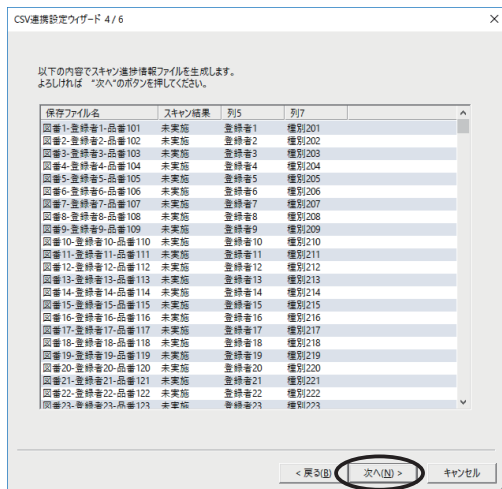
CSV連携設定ウィザード 4/6

×

以下の内容でスキャン進捗情報ファイルを生成します。
よろしければ "次へ"のボタンを押してください。

| 保存ファイル名 | スキャン結果 | 列5 | 列7 |
|---|---|---|---|
| 図番1-登録者1-品番101 | 未実施 | 登録者1 | 種別201 |
| 図番2-登録者2-品番102 | 未実施 | 登録者2 | 種別202 |
| 図番3-登録者3-品番103 | 未実施 | 登録者3 | 種別203 |
| 図番4-登録者4-品番104 | 未実施 | 登録者4 | 種別204 |
| 図番5-登録者5-品番105 | 未実施 | 登録者5 | 種別205 |
| 図番6-登録者6-品番106 | 未実施 | 登録者6 | 種別206 |
| 図番7-登録者7-品番107 | 未実施 | 登録者7 | 種別207 |
| 図番8-登録者8-品番108 | 未実施 | 登録者8 | 種別208 |
| 図番9-登録者9-品番109 | 未実施 | 登録者9 | 種別209 |
| 図番10-登録者10-品番110 | 未実施 | 登録者10 | 種別210 |
| 図番11-登録者11-品番111 | 未実施 | 登録者11 | 種別211 |
| 図番12-登録者12-品番112 | 未実施 | 登録者12 | 種別212 |
| 図番13-登録者13-品番113 | 未実施 | 登録者13 | 種別213 |
| 図番14-登録者14-品番114 | 未実施 | 登録者14 | 種別214 |
| 図番15-登録者15-品番115 | 未実施 | 登録者15 | 種別215 |
| 図番16-登録者16-品番116 | 未実施 | 登録者16 | 種別216 |
| 図番17-登録者17-品番117 | 未実施 | 登録者17 | 種別217 |
| 図番18-登録者18-品番118 | 未実施 | 登録者18 | 種別218 |
| 図番19-登録者19-品番119 | 未実施 | 登録者19 | 種別219 |
| 図番20-登録者20-品番120 | 未実施 | 登録者20 | 種別220 |
| 図番21-登録者21-品番121 | 未実施 | 登録者21 | 種別221 |
| 図番22-登録者22-品番122 | 未実施 | 登録者22 | 種別222 |
| 図番23-登録者23-品番123 | 未実施 | 登録者23 | 種別223 |

< 戻る(B)　次へ(N) >　キャンセル